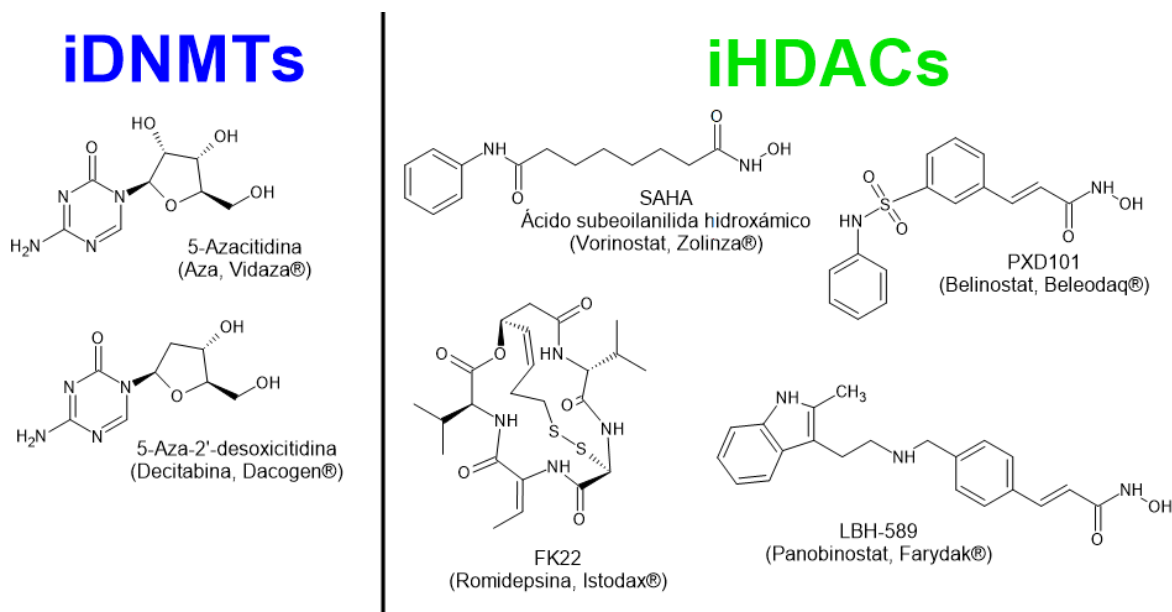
iDNMTs

iHDACs

HO OH O N N N $H_2N$ N O O OH

5-Azacitidina
(Aza, Vidaza®)

OH O N N N $H_2N$ N O O OH

5-Aza-2'-desoxicitidina
(Decitabina, Dacogen®)

NH O O NH OH

SAHA
Ácido subeoilanilida hidroxámico
(Vorinostat, Zolinza®)

O S O NH NH OH O

PXD101
(Belinostat, Beleodaq®)

O O O NH O NH NH S S NH O O

FK22
(Romidepsina, Istodax®)

NH $CH_3$ NH NH OH O

LBH-589
(Panobinostat, Farydak®)